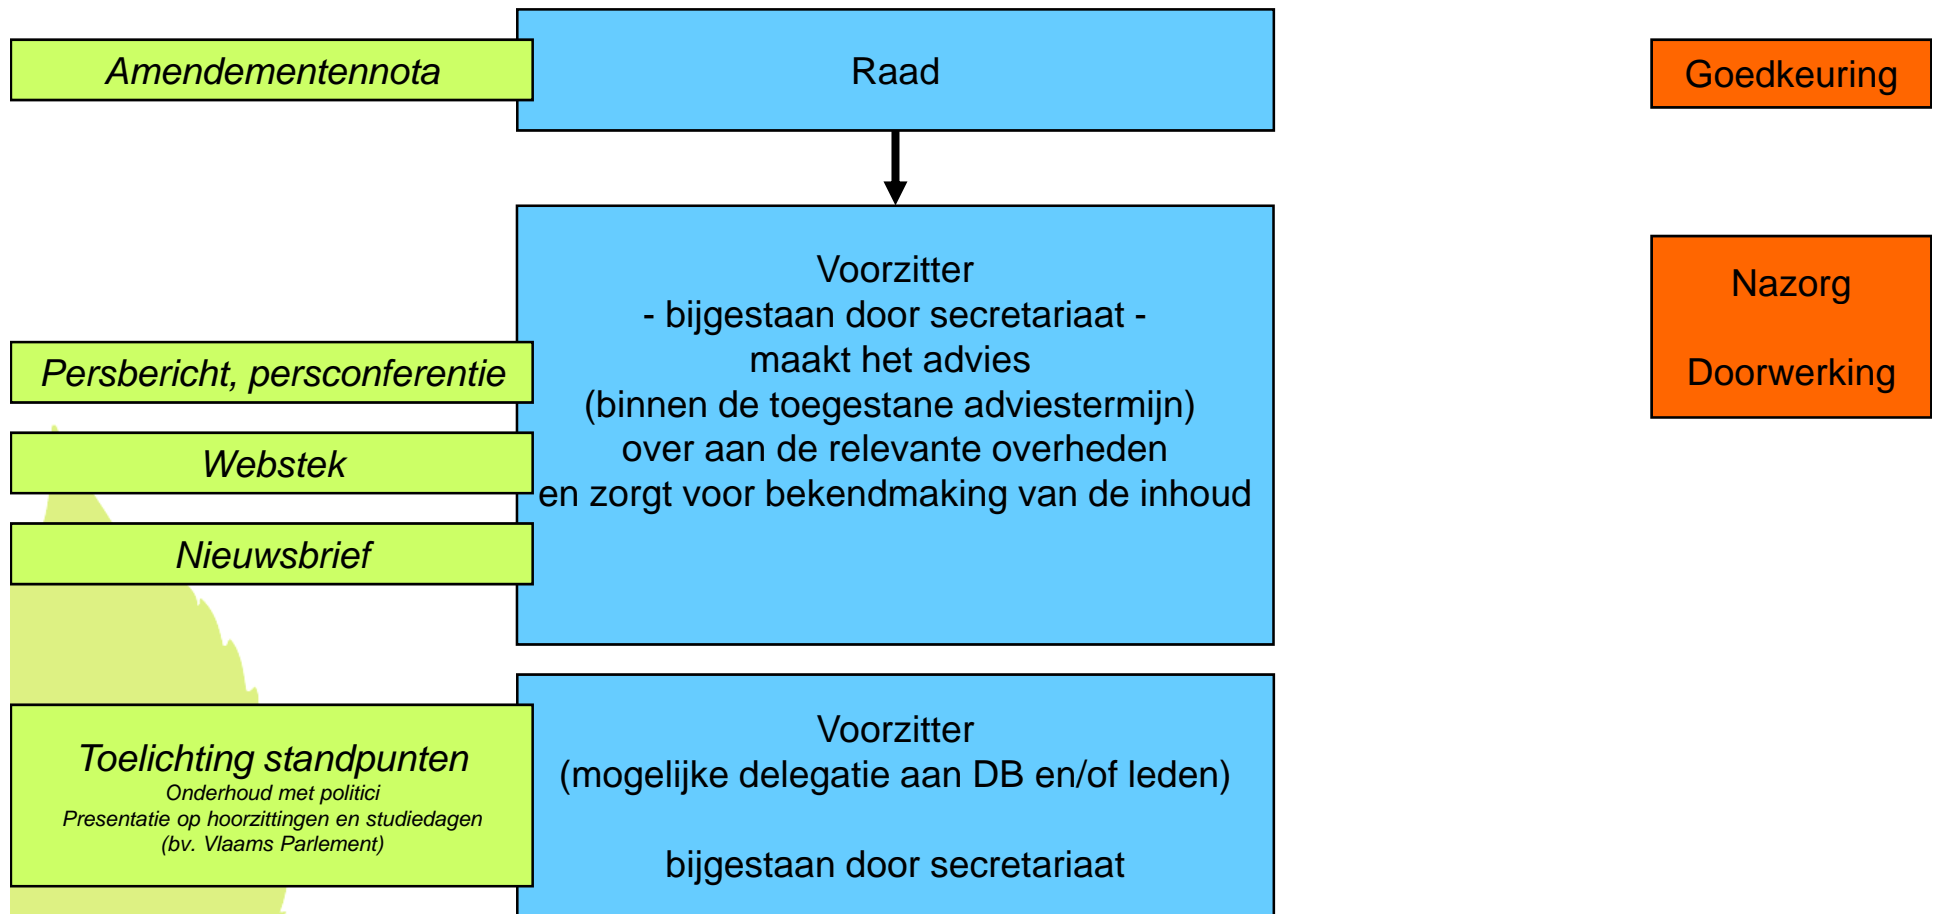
Amendementennota

Raad

Goedkeuring

Voorzitter
- bijgestaan door secretariaat -
maakt het advies
(binnen de toegestane adviestermijn)
over aan de relevante overheden
en zorgt voor bekendmaking van de inhoud

Nazorg

Doorwerking

Persbericht, persconferentie

Webstek

Nieuwsbrief

Toelichting standpunten
Onderhoud met politici
Presentatie op hoorzittingen en studiedagen
(bv. Vlaams Parlement)

Voorzitter
(mogelijke delegatie aan DB en/of leden)

bijgestaan door secretariaat